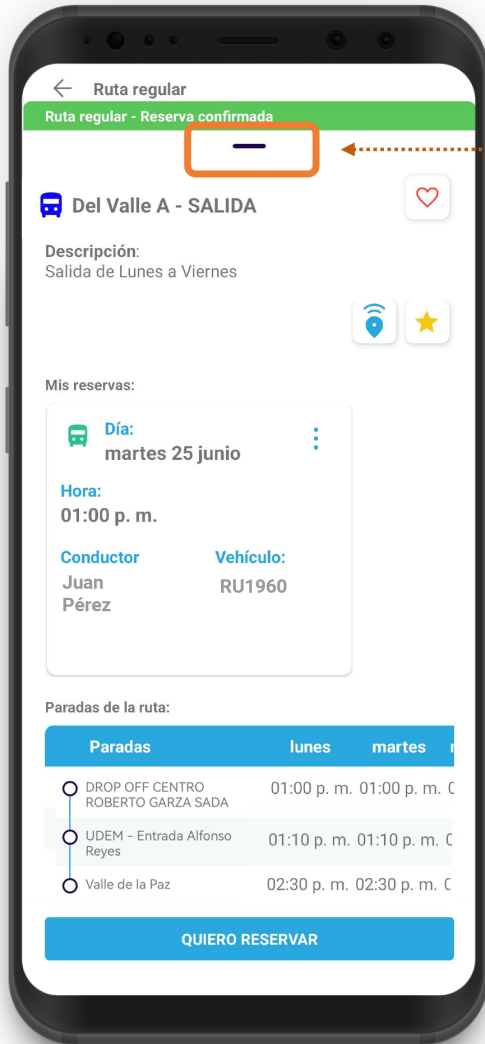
Ruta regular

Ruta regular - Reserva confirmada

Del Valle A - SALIDA

Descripción:
Salida de Lunes a Viernes

Mis reservas:

Día:
martes 25 junio

Hora:
01:00 p. m.

Conductor
Juan Pérez

Vehículo:
RU1960

Paradas de la ruta:

| Paradas | lunes | martes |
|---|---|---|
| DROP OFF CENTRO ROBERTO GARZA SADA | 01:00 p. m. | 01:00 p. m. |
| UDEM - Entrada Alfonso Reyes | 01:10 p. m. | 01:10 p. m. |
| Valle de la Paz | 02:30 p. m. | 02:30 p. m. |

QUIERO RESERVAR